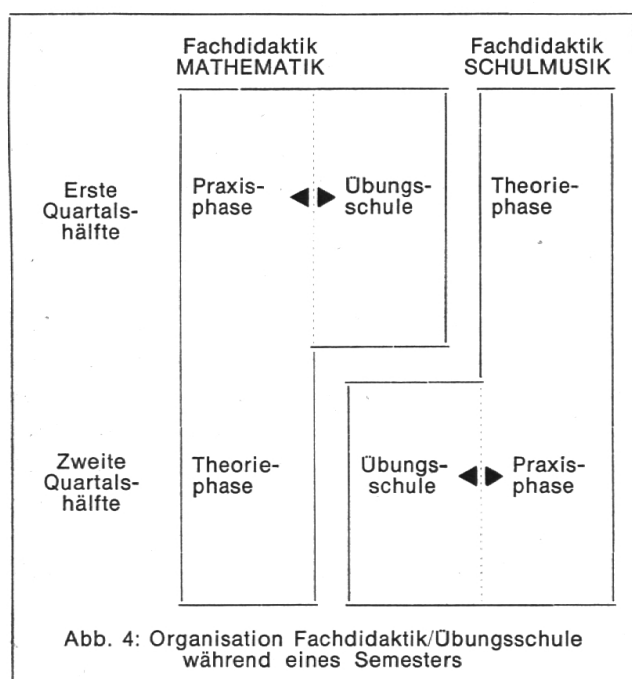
Fachdidaktik MATHEMATIK

Fachdidaktik SCHULMUSIK

Erste Quartalshälfte

Praxisphase

Übungsschule

Theoriephase

Zweite Quartalshälfte

Theoriephase

Übungsschule

Praxisphase

Abb. 4: Organisation Fachdidaktik/Übungsschule während eines Semesters